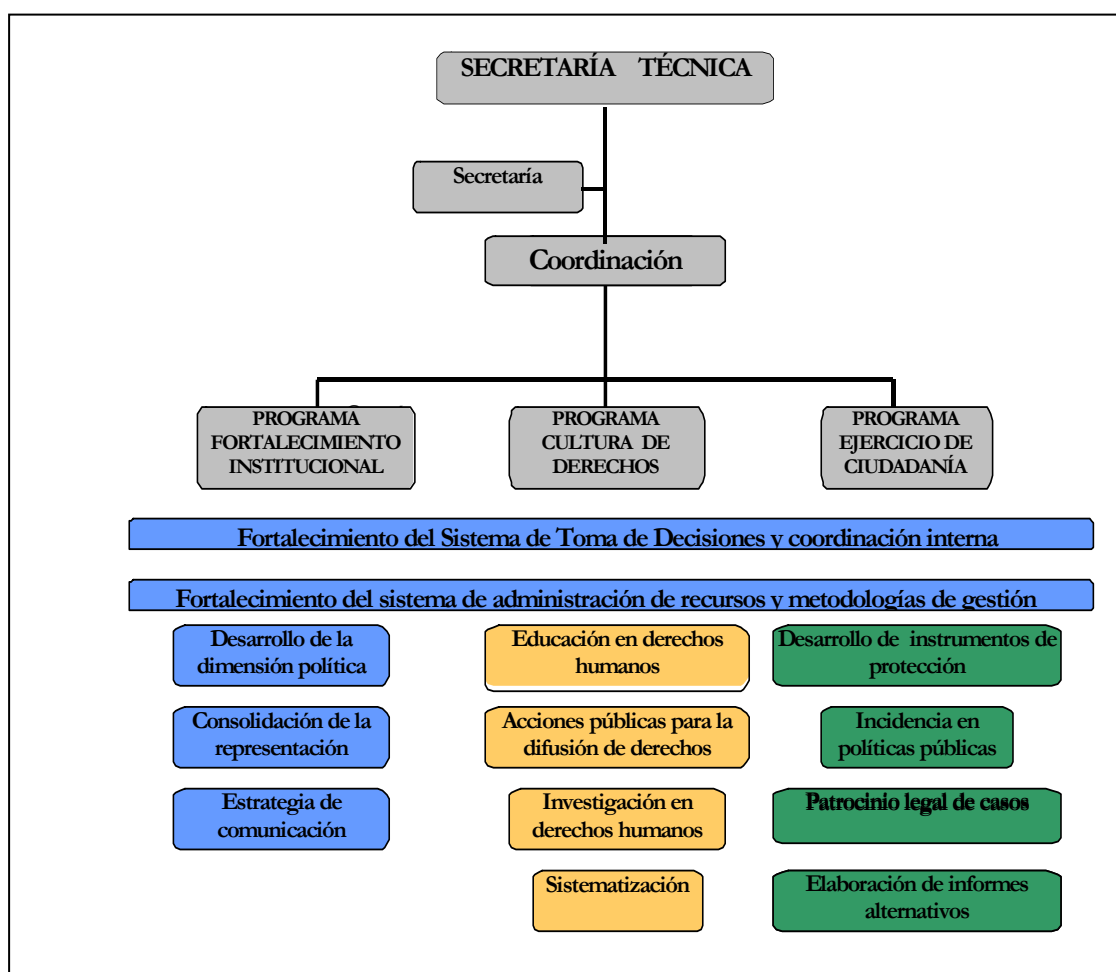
SECRETARÍA TÉCNICA

Secretaría

Coordinación

PROGRAMA FORTALECIMIENTO INSTITUCIONAL

PROGRAMA CULTURA DE DERECHOS

PROGRAMA EJERCICIO DE CIUDADANÍA

Fortalecimiento del Sistema de Toma de Decisiones y coordinación interna

Fortalecimiento del sistema de administración de recursos y metodologías de gestión

Desarrollo de la dimensión política

Consolidación de la representación

Estrategia de comunicación

Educación en derechos humanos

Acciones públicas para la difusión de derechos

Investigación en derechos humanos

Sistematización

Desarrollo de instrumentos de protección

Incidencia en políticas públicas

Patrocinio legal de casos

Elaboración de informes alternativos